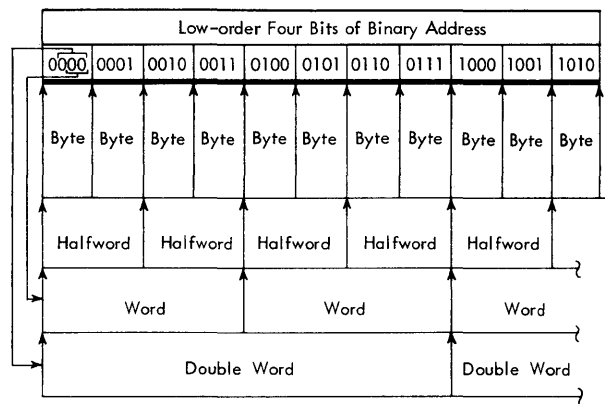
Low-order Four Bits of Binary Address

0000 0001 0010 0011 0100 0101 0110 0111 1000 1001 1010

Byte Byte Byte Byte Byte Byte Byte Byte Byte Byte Byte

Halfword Halfword Halfword Halfword Halfword

Word Word Word

Double Word Double Word